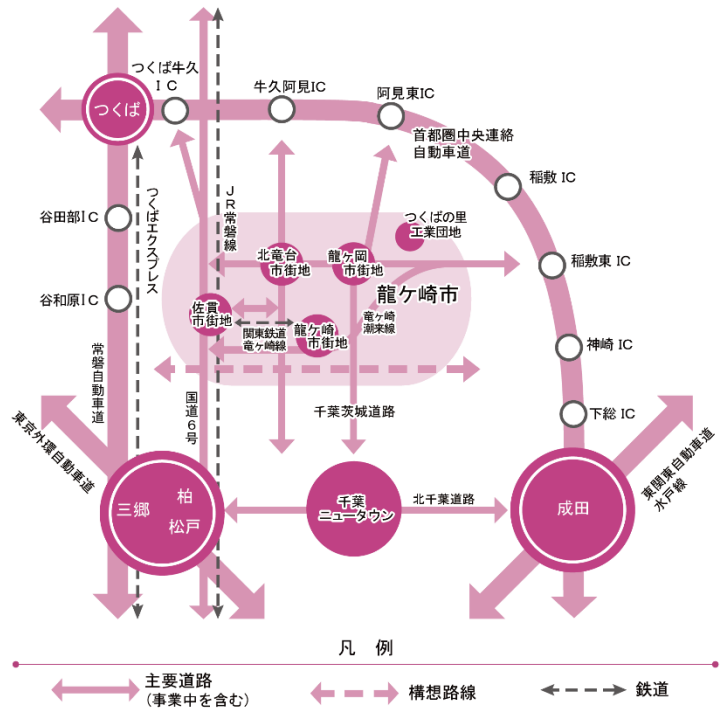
つくば

つくば牛久IC

牛久阿見IC

阿見東IC

首都圏中央連絡自動車道

稲敷 IC

稲敷東 IC

神崎 IC

下総 IC

谷田部IC

谷和原IC

つくばエクスプレス

JR常磐線

常磐自動車道

国道6号

つくばの里工業団地

北竜台市街地

龍ケ岡市街地

龍ケ崎市

佐貫市街地

関東鉄道竜ケ崎線

龍ケ崎市街地

竜ケ崎潮来線

千葉茨城道路

東京外環自動車道

三郷

柏

松戸

千葉ニュータウン

北千葉道路

成田

東関東自動車道水戸線

凡　例

主要道路（事業中を含む）

構想路線

鉄道